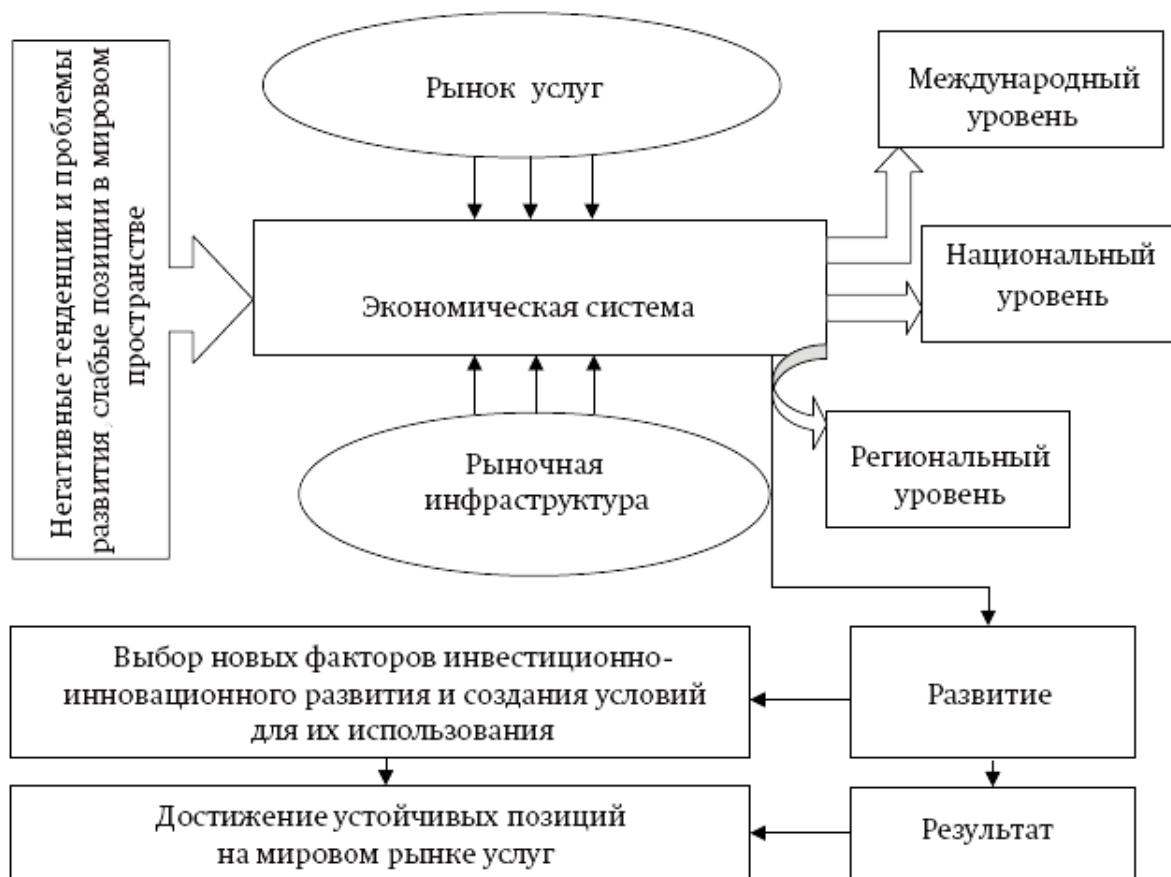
Негативные тенденции и проблемы развития, слабые позиции в мировом пространстве

Рынок услуг

Международный уровень

Национальный уровень

Экономическая система

Региональный уровень

Рыночная инфраструктура

Выбор новых факторов инвестиционно-инновационного развития и создания условий для их использования

Развитие

Достижение устойчивых позиций на мировом рынке услуг

Результат